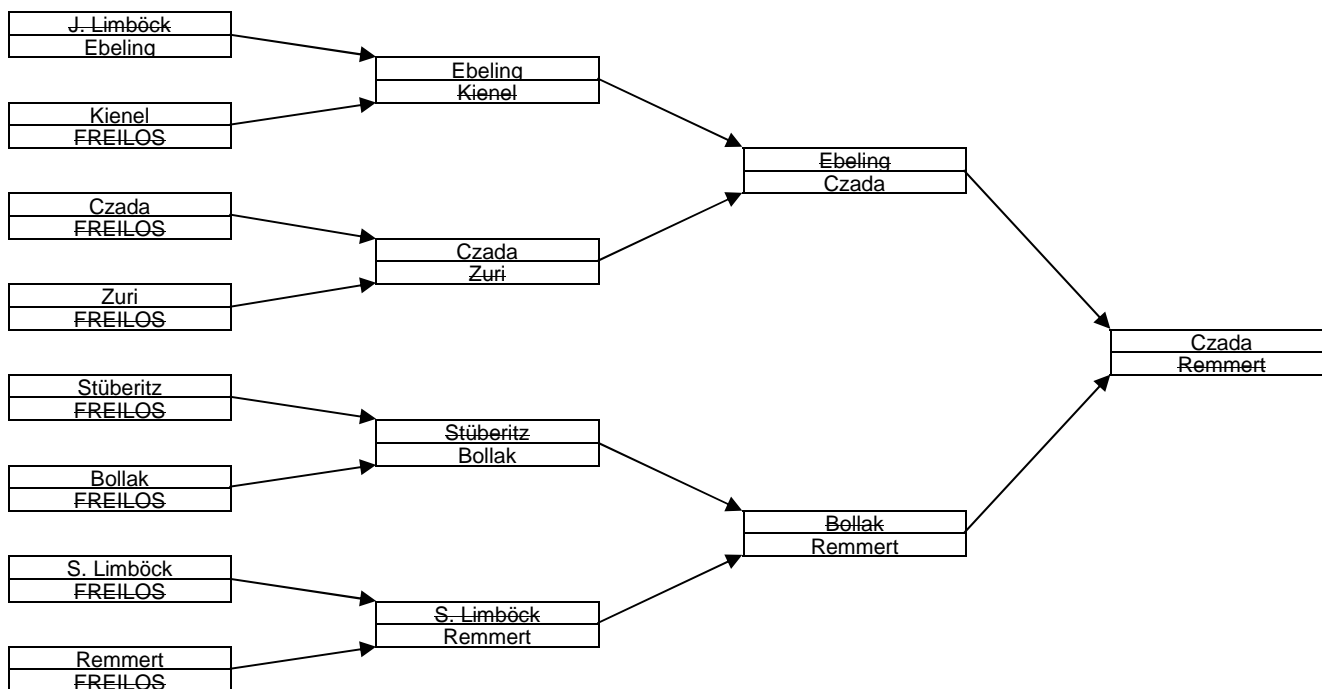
J. Limböck
Ebeling

Kienel
FREILOS

Czada
FREILOS

Zuri
FREILOS

Stüberitz
FREILOS

Bollak
FREILOS

S. Limböck
FREILOS

Remmert
FREILOS

Ebeling
Kienel

Czada
Zuri

Stüberitz
Bollak

S. Limböck
Remmert

Ebeling
Czada

Bollak
Remmert

Czada
Remmert